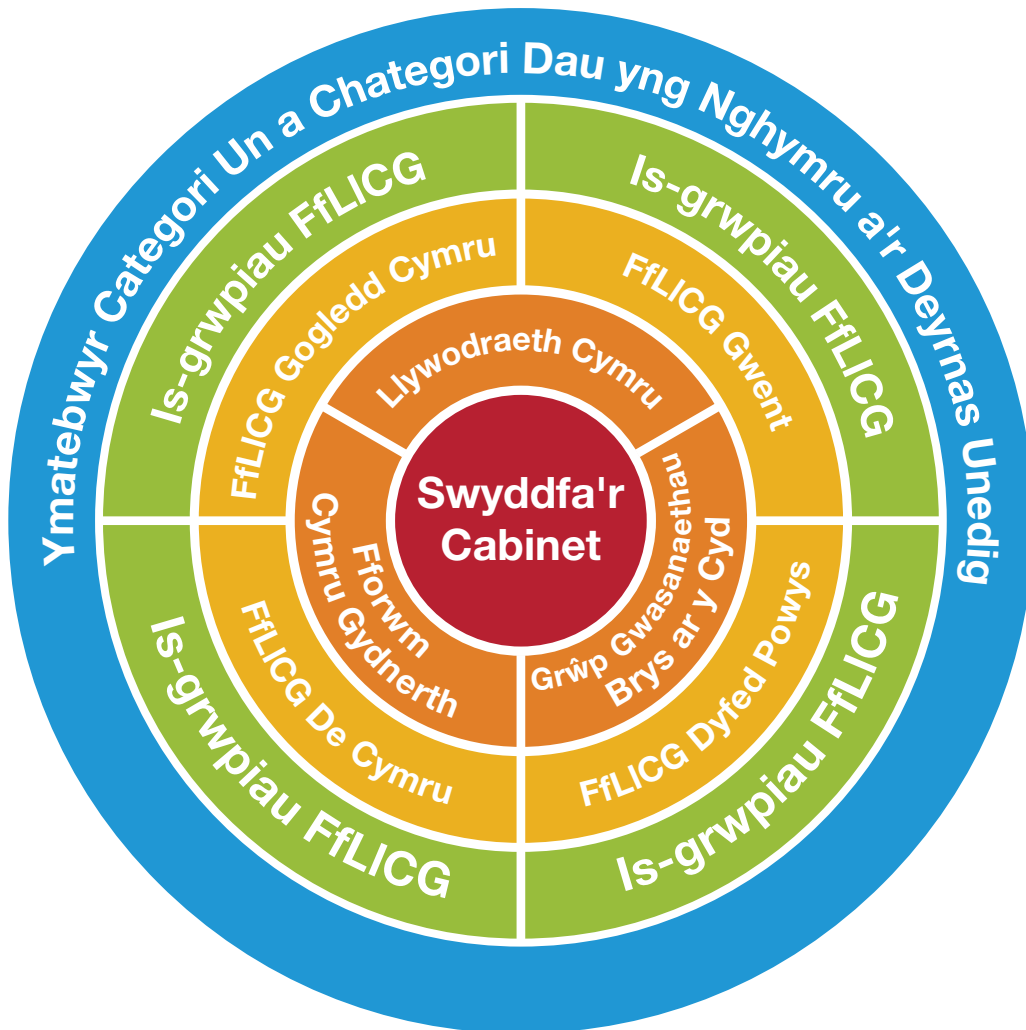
Ymatebwyr Categori Un a Chategori Dau yng Nghymru a'r Deyrnas Unedig

Is-grwpiau FfLlCG

Is-grwpiau FfLlCG

Is-grwpiau FfLlCG

Is-grwpiau FfLlCG

FfLlCG Gogledd Cymru

FfLlCG Gwent

FfLlCG Dyfed Powys

FfLlCG De Cymru

Llywodraeth Cymru

Grŵp Gwasanaethau Brys ar y Cyd

Fforwm Cymru Gydnerth

Swyddfa'r Cabinet